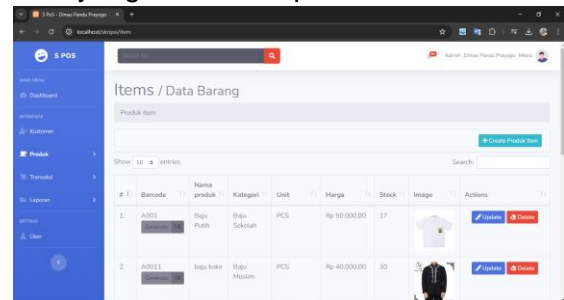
S Pos - Dimas Pandu Prayogo ×

localhost/skripsi/item

S POS

Search for...

Admin: Dimas Pandu Prayogo Hensu

MAIN MENU

Dashboard

INTERFACE

Kustomer

Produk

Transaksi

Laporan

SETTING

User

Items / Data Barang

Produk Item

+ Create Produk Item

Show 10 entries

Search:

| # | Barcode | Nama produk | Kategori | Unit | Harga | Stock | Image | Actions |
|---|---|---|---|---|---|---|---|---|
| 1. | A001 Generate | Baju Putih | Baju Sekolah | PCS | Rp 50.000,00 | 17 | | Update Delete |
| 2. | A0011 Generate | baju koko | Baju Muslim | PCS | Rp 40.000,00 | 30 | | Update Delete |